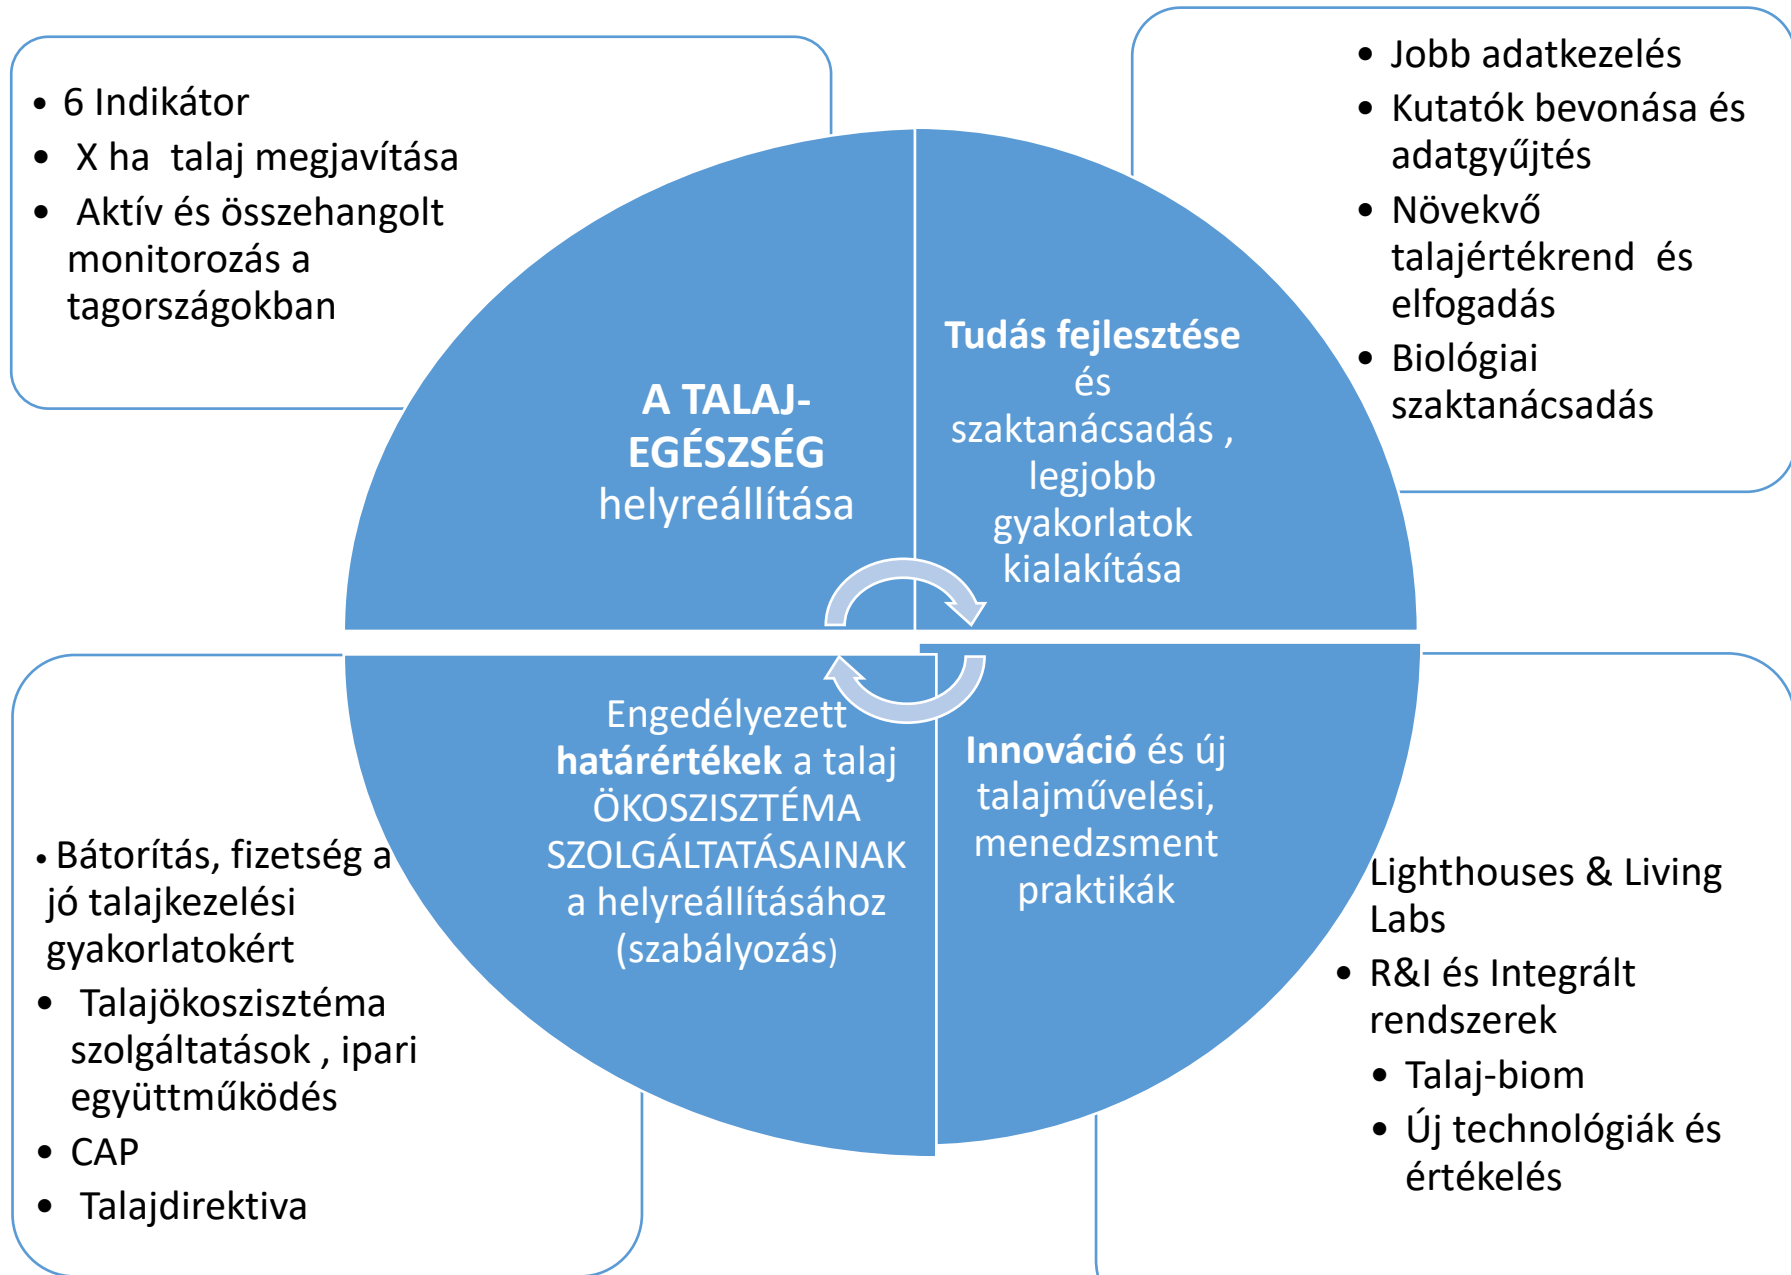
• 6 Indikátor
• X ha talaj megjavítása
• Aktív és összehangolt monitorozás a tagországokban

• Jobb adatkezelés
• Kutatók bevonása és adatgyűjtés
• Növekvő talajértékrend és elfogadás
• Biológiai szaktanácsadás

A TALAJ-EGÉSZSÉG helyreállítása

Tudás fejlesztése és szaktanácsadás , legjobb gyakorlatok kialakítása

Engedélyezett határértékek a talaj ÖKOSZISZTÉMA SZOLGÁLTATÁSAINAK a helyreállításához (szabályozás)

Innováció és új talajművelési, menedzsment praktikák

• Bátorítás, fizetség a jó talajkezelési gyakorlatokért
• Talajökoszisztéma szolgáltatások , ipari együttműködés
• CAP
• Talajdirektiva

Lighthouses & Living Labs
• R&I és Integrált rendszerek
• Talaj-biom
• Új technológiák és értékelés